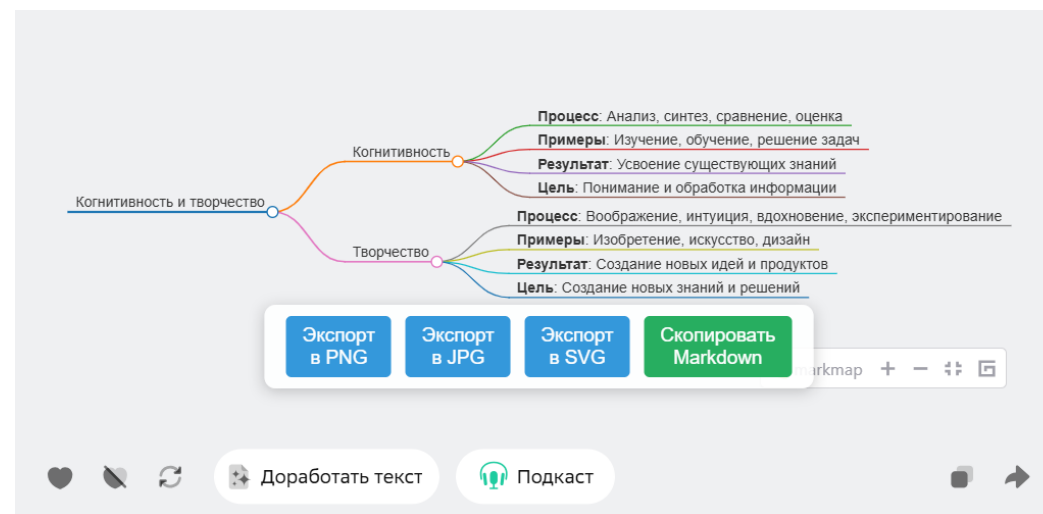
Когнитивность и творчество

Когнитивность

**Процесс**: Анализ, синтез, сравнение, оценка

**Примеры**: Изучение, обучение, решение задач

**Результат**: Усвоение существующих знаний

**Цель**: Понимание и обработка информации

Творчество

**Процесс**: Воображение, интуиция, вдохновение, экспериментирование

**Примеры**: Изобретение, искусство, дизайн

**Результат**: Создание новых идей и продуктов

**Цель**: Создание новых знаний и решений

Экспорт в PNG

Экспорт в JPG

Экспорт в SVG

Скопировать Markdown

markmap + −

Доработать текст

Подкаст